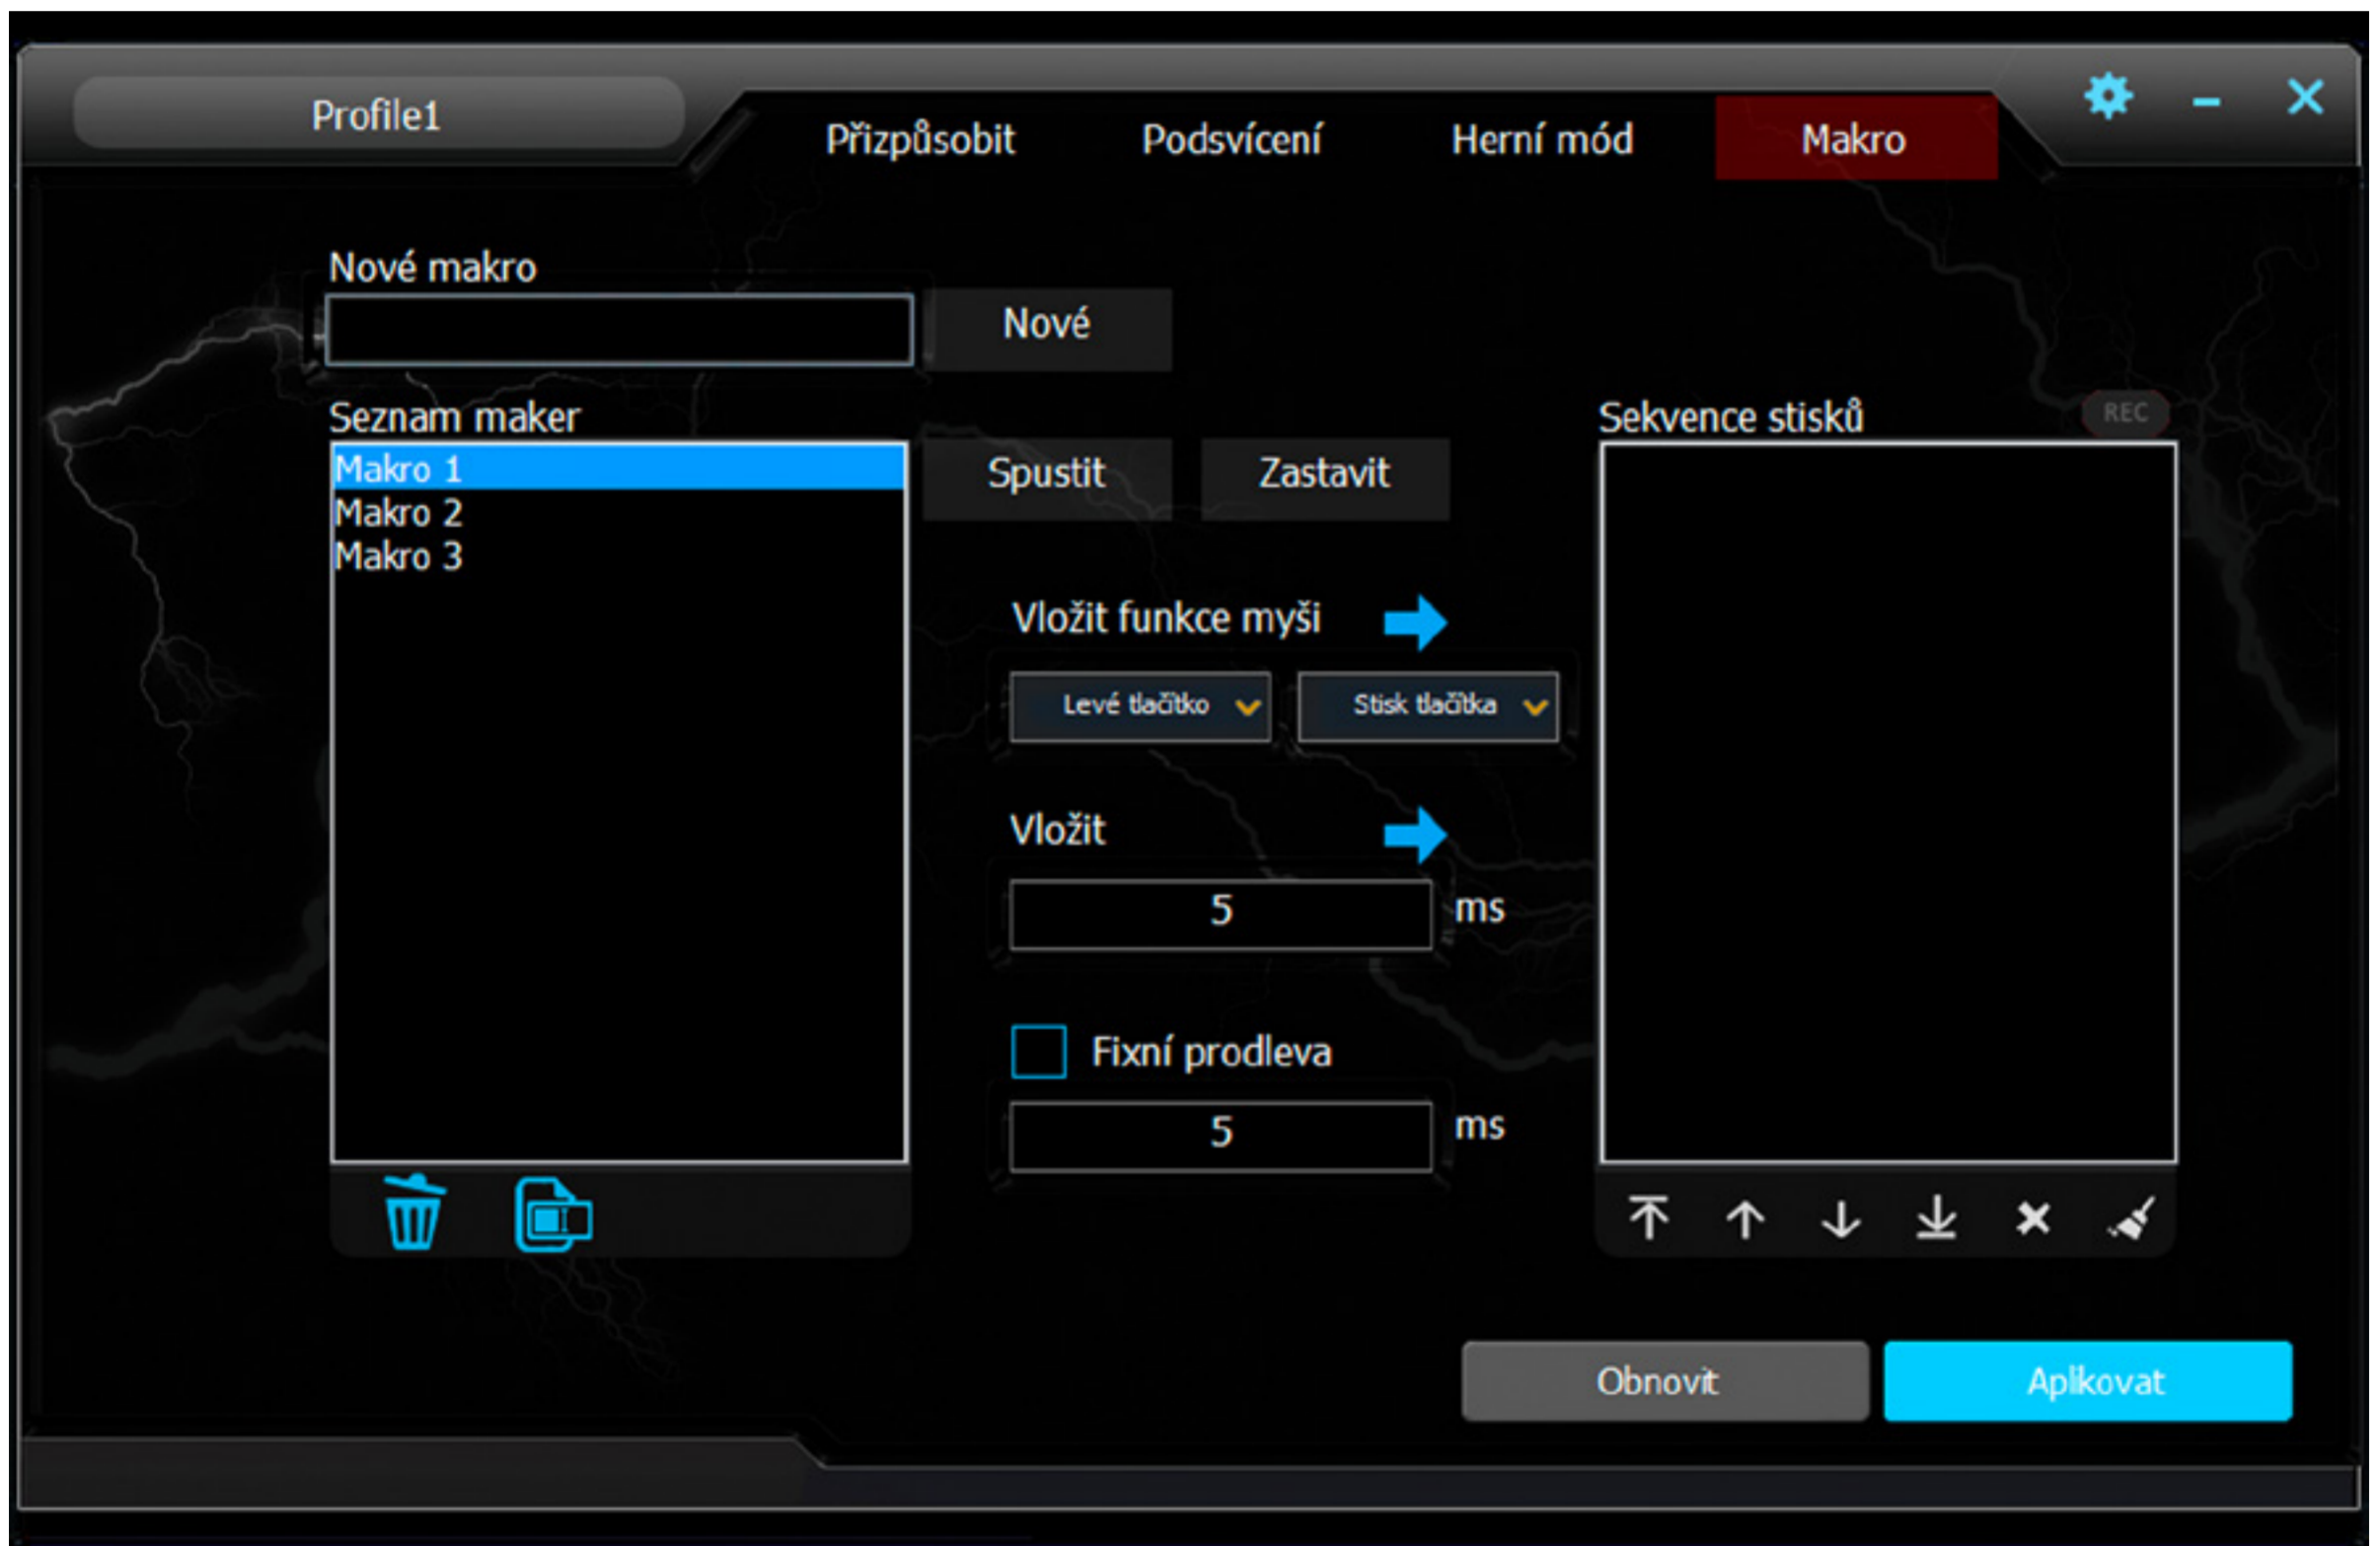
Profile1

Přizpůsobit Podsvícení Herní mód Makro

Nové makro

Nové

Seznam maker

Makro 1
Makro 2
Makro 3

Spustit Zastavit

Vložit funkce myši

Levé tlačítko Stisk tlačítka

Vložit

5 ms

Fixní prodleva

5 ms

Sekvence stisků

REC

Obnovit Aplikovat